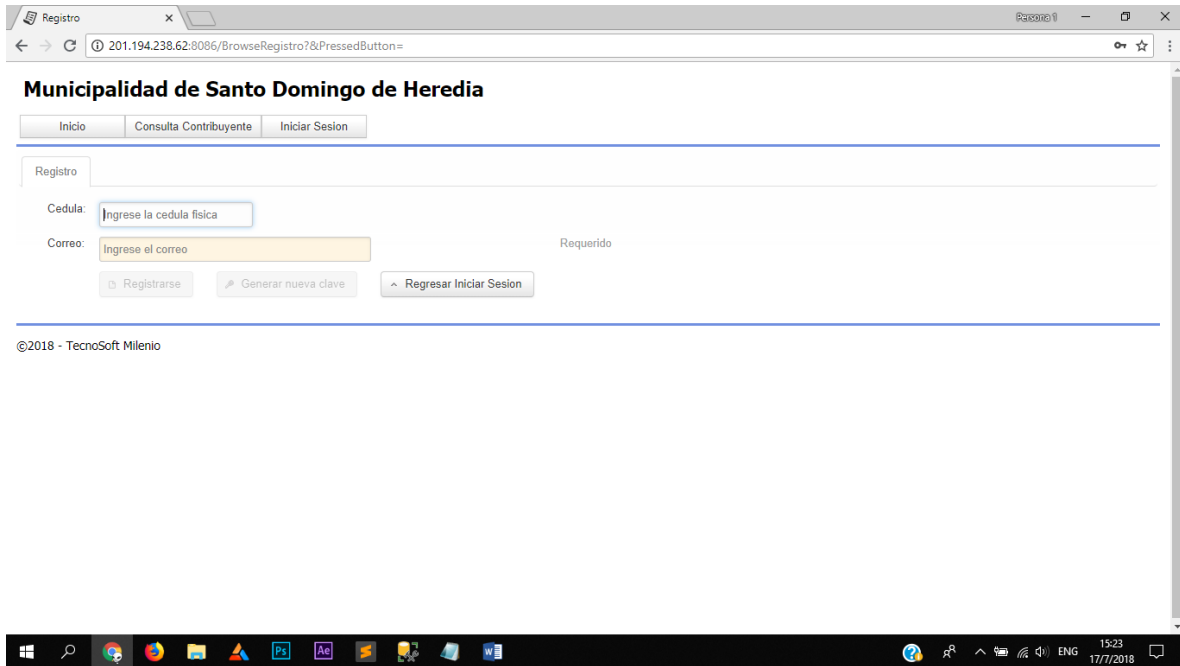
Registro

Persona 1

201.194.238.62:8086/BrowseRegistro?&PressedButton=

Municipalidad de Santo Domingo de Heredia

Inicio | Consulta Contribuyente | Iniciar Sesion

Registro

Cedula: Ingrese la cedula fisica

Correo: Ingrese el correo

Requerido

Registrarse | Generar nueva clave | Regresar Iniciar Sesion

©2018 - TecnoSoft Milenio

ENG 15:23 17/7/2018